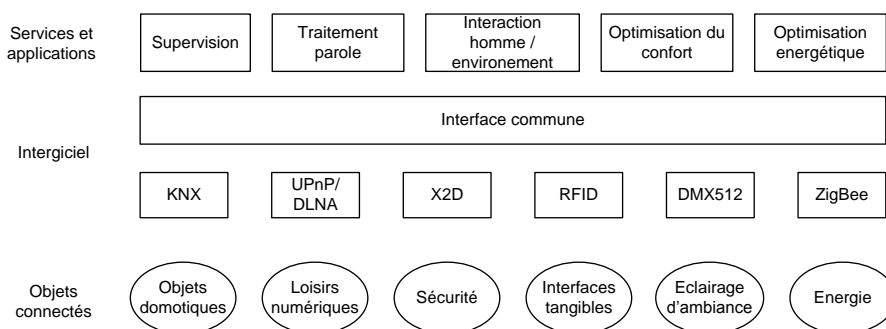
Services et applications

Supervision

Traitement parole

Interaction homme / environement

Optimisation du confort

Optimisation energétique

Interface commune

Intergiciel

KNX

UPnP/ DLNA

X2D

RFID

DMX512

ZigBee

Objets connectés

Objets domotiques

Loisirs numériques

Sécurité

Interfaces tangibles

Eclairage d'ambiance

Energie